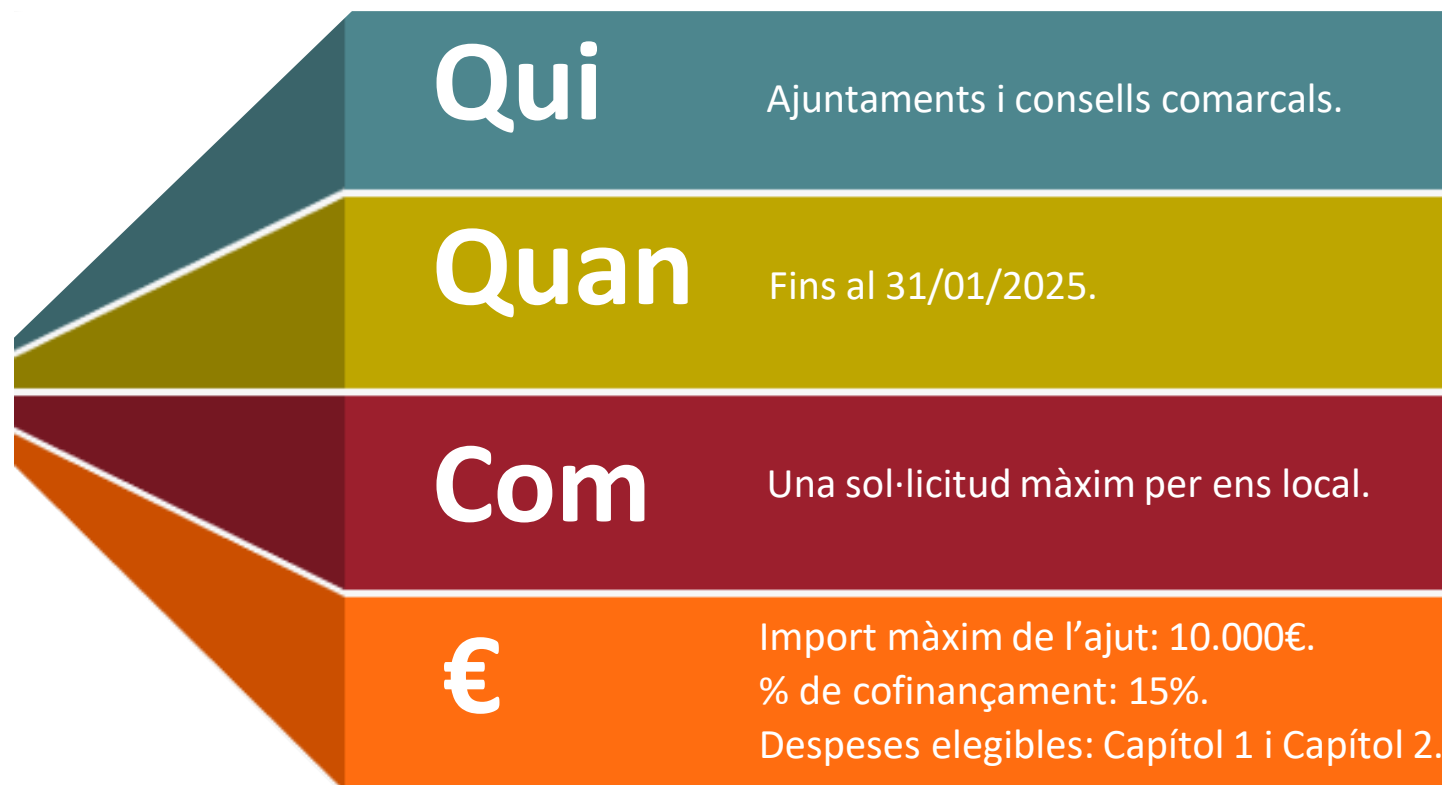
Qui
Ajuntaments i consells comarcals.

Quan
Fins al 31/01/2025.

Com
Una sol·licitud màxim per ens local.

€
Import màxim de l’ajut: 10.000€.
% de cofinançament: 15%.
Despeses elegibles: Capítol 1 i Capítol 2.